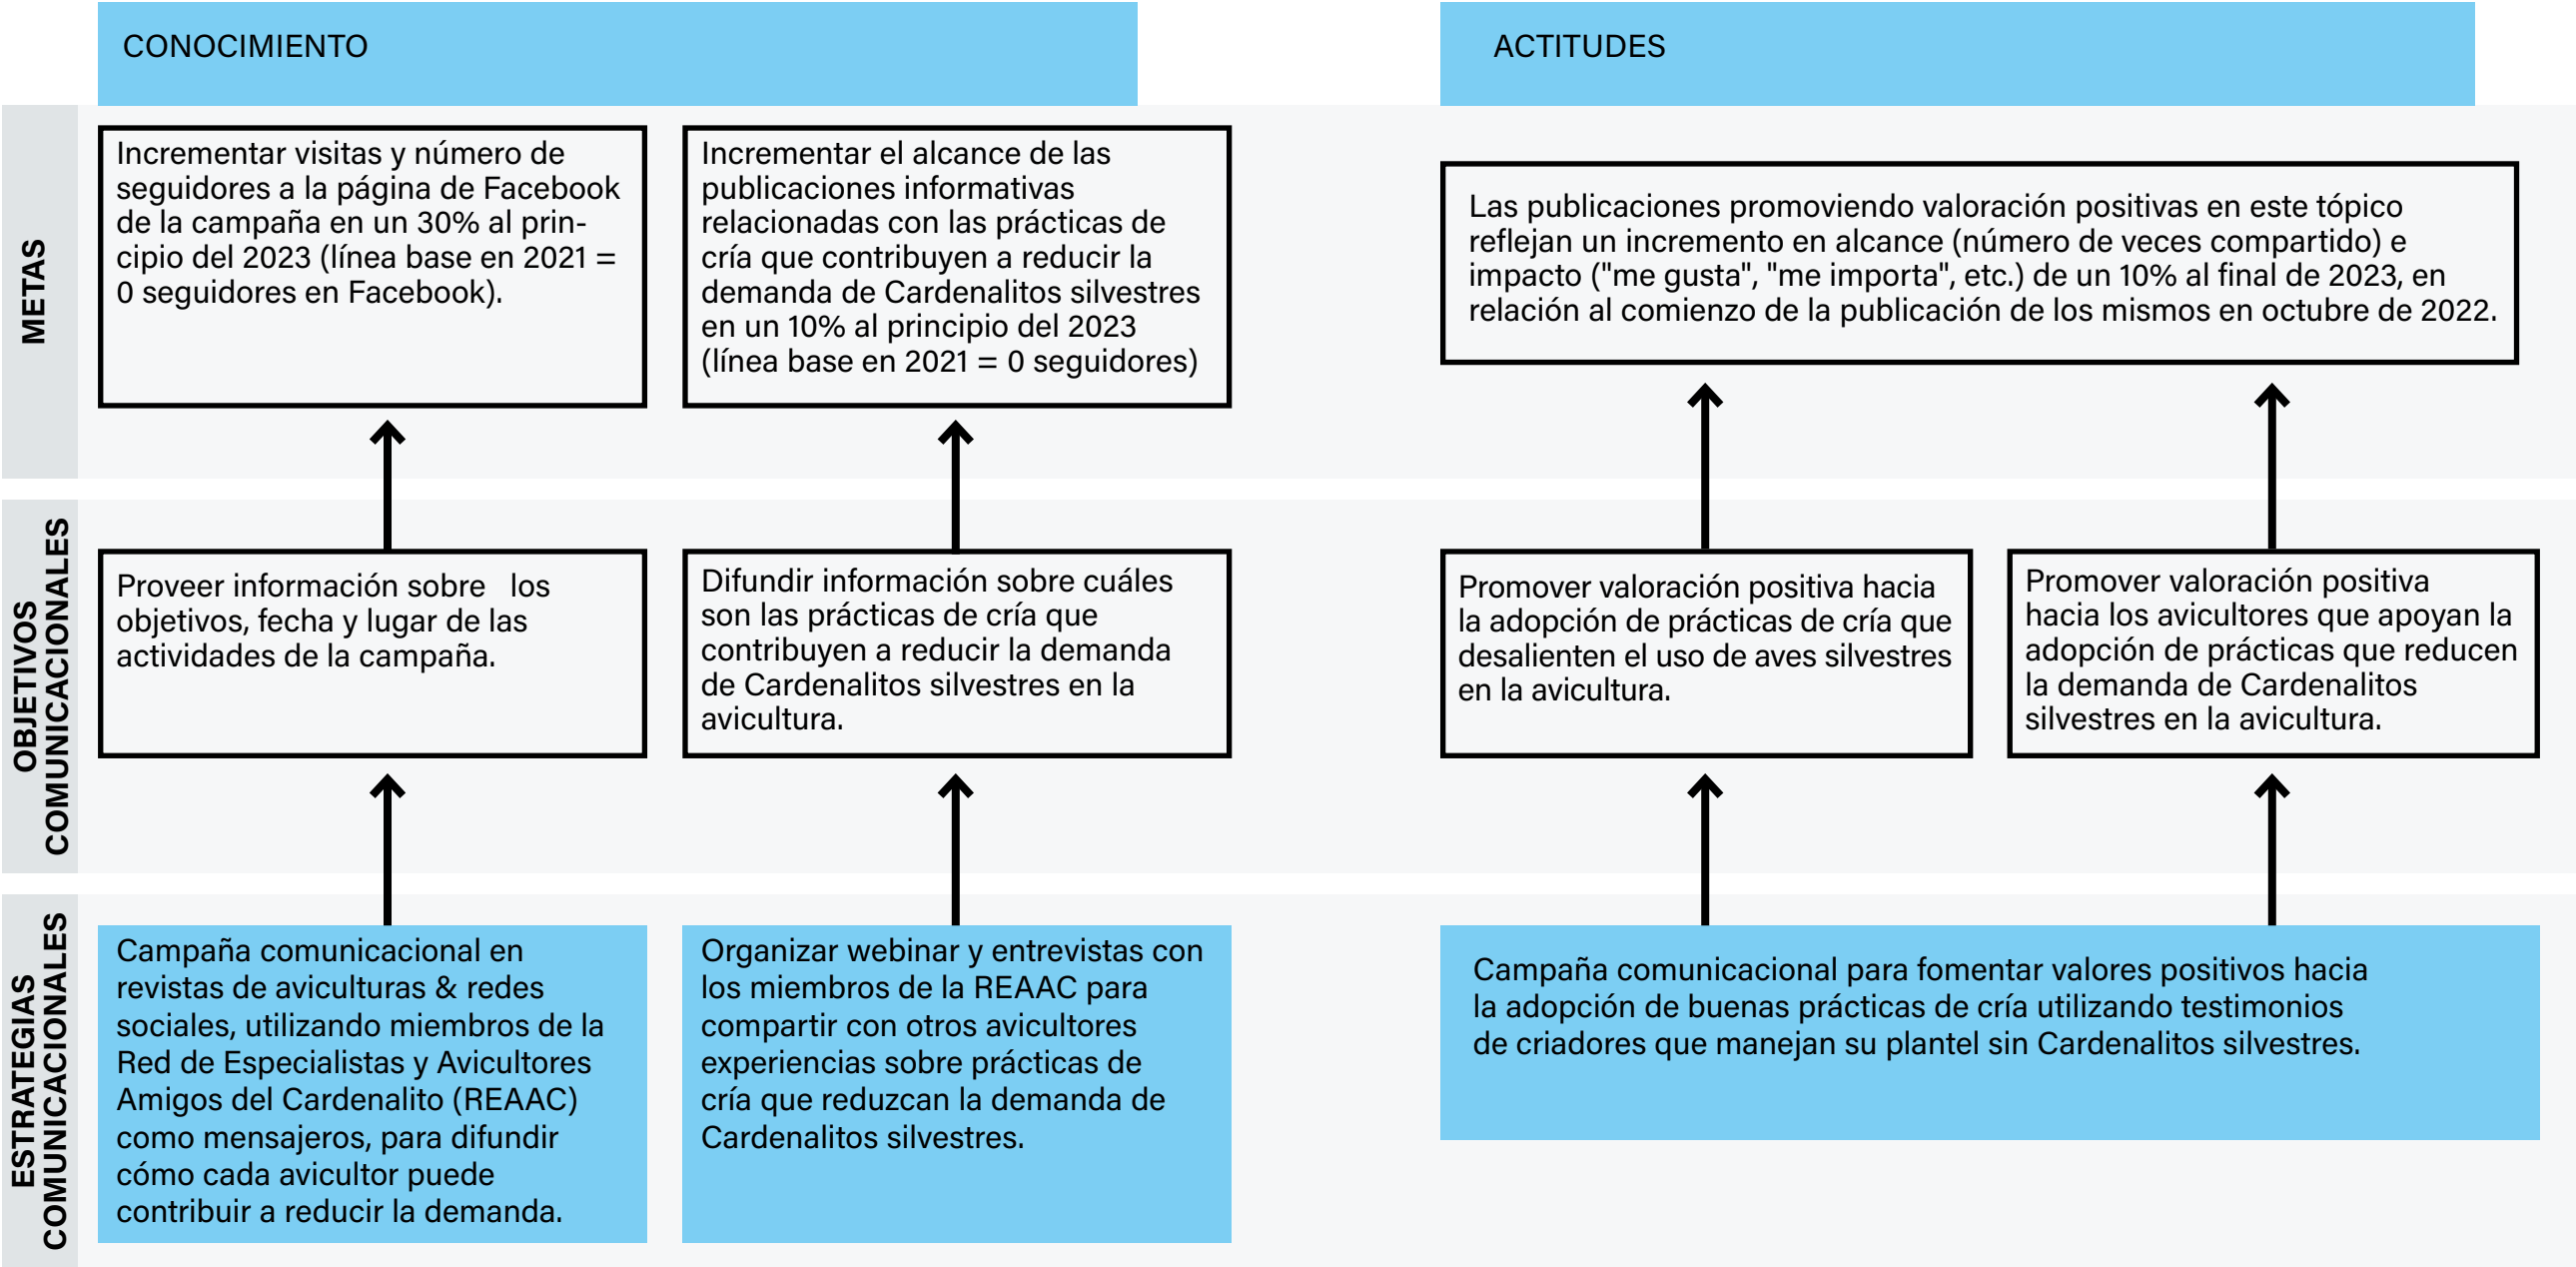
CONOCIMIENTO

ACTITUDES

METAS

Incrementar visitas y número de seguidores a la página de Facebook de la campaña en un 30% al principio del 2023 (línea base en 2021 = 0 seguidores en Facebook).

Incrementar el alcance de las publicaciones informativas relacionadas con las prácticas de cría que contribuyen a reducir la demanda de Cardenalitos silvestres en un 10% al principio del 2023 (línea base en 2021 = 0 seguidores)

Las publicaciones promoviendo valoración positivas en este tópico reflejan un incremento en alcance (número de veces compartido) e impacto ("me gusta", "me importa", etc.) de un 10% al final de 2023, en relación al comienzo de la publicación de los mismos en octubre de 2022.

OBJETIVOS COMUNICACIONALES

Proveer información sobre los objetivos, fecha y lugar de las actividades de la campaña.

Difundir información sobre cuáles son las prácticas de cría que contribuyen a reducir la demanda de Cardenalitos silvestres en la avicultura.

Promover valoración positiva hacia la adopción de prácticas de cría que desalienten el uso de aves silvestres en la avicultura.

Promover valoración positiva hacia los avicultores que apoyan la adopción de prácticas que reducen la demanda de Cardenalitos silvestres en la avicultura.

ESTRATEGIAS COMUNICACIONALES

Campaña comunicacional en revistas de aviculturas & redes sociales, utilizando miembros de la Red de Especialistas y Avicultores Amigos del Cardenalito (REAAC) como mensajeros, para difundir cómo cada avicultor puede contribuir a reducir la demanda.

Organizar webinar y entrevistas con los miembros de la REAAC para compartir con otros avicultores experiencias sobre prácticas de cría que reduzcan la demanda de Cardenalitos silvestres.

Campaña comunicacional para fomentar valores positivos hacia la adopción de buenas prácticas de cría utilizando testimonios de criadores que manejan su plantel sin Cardenalitos silvestres.